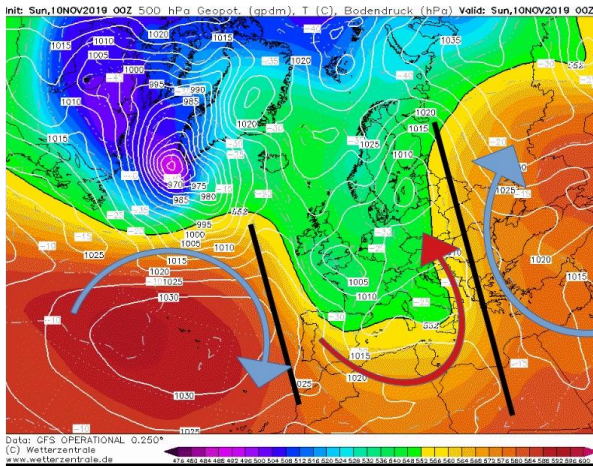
Init: Sun,10NOV2019 00Z 500 hPa Geopot. (gpdm), T (C), Bodendruck (hPa) Valid: Sun,10NOV2019 00Z

1015 1010 1020 1005 1000 995 985 990 1020 1015 970 975 980 985 995 1000 1005 1010 1025 1015 1020 1030 1025 1030 1035 1020 1015 1025 1010 1005 1010 1015 1020 1025 1020 1015 1025

-40 -35 -30 -25 -20 -15 -10 532 552

Data: GFS OPERATIONAL 0.250°
(C) Wetterzentrale
www.wetterzentrale.de

476 480 484 488 492 496 500 504 508 512 516 520 524 528 532 536 540 544 548 552 556 560 564 568 572 576 580 584 588 592 596 600